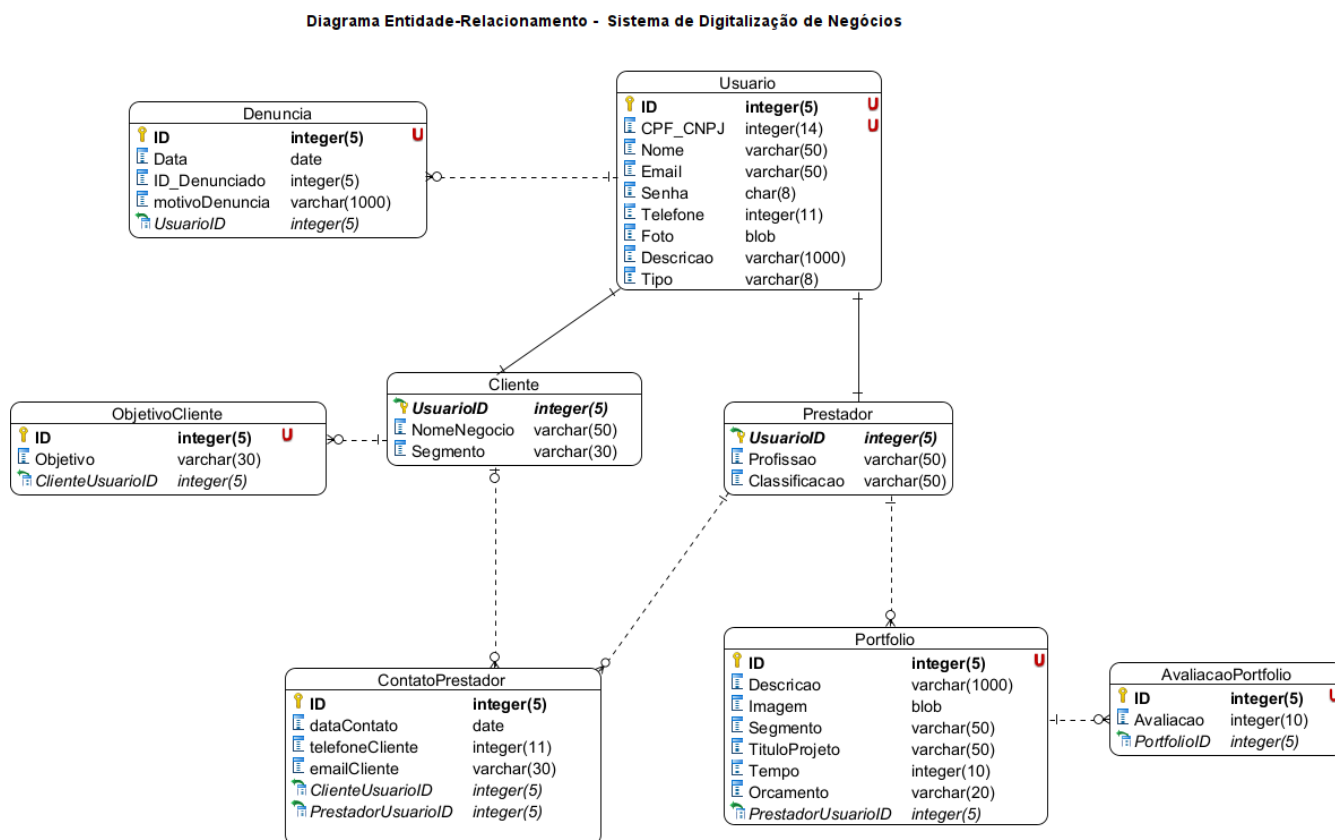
Diagrama Entidade-Relacionamento - Sistema de Digitalização de Negócios

Usuario
| | | |
|---|---|---|
| ID | integer(5) | U |
| CPF_CNPJ | integer(14) | U |
| Nome | varchar(50) | |
| Email | varchar(50) | |
| Senha | char(8) | |
| Telefone | integer(11) | |
| Foto | blob | |
| Descricao | varchar(1000) | |
| Tipo | varchar(8) | |

Denuncia
| | | |
|---|---|---|
| ID | integer(5) | U |
| Data | date | |
| ID_Denunciado | integer(5) | |
| motivoDenuncia | varchar(1000) | |
| UsuarioID | integer(5) | |

Cliente
| | |
|---|---|
| UsuarioID | integer(5) |
| NomeNegocio | varchar(50) |
| Segmento | varchar(30) |

ObjetivoCliente
| | | |
|---|---|---|
| ID | integer(5) | U |
| Objetivo | varchar(30) | |
| ClienteUsuarioID | integer(5) | |

Prestador
| | |
|---|---|
| UsuarioID | integer(5) |
| Profissao | varchar(50) |
| Classificacao | varchar(50) |

Portfolio
| | | |
|---|---|---|
| ID | integer(5) | U |
| Descricao | varchar(1000) | |
| Imagem | blob | |
| Segmento | varchar(50) | |
| TituloProjeto | varchar(50) | |
| Tempo | integer(10) | |
| Orcamento | varchar(20) | |
| PrestadorUsuarioID | integer(5) | |

AvaliacaoPortfolio
| | | |
|---|---|---|
| ID | integer(5) | U |
| Avaliacao | integer(10) | |
| PortfolioID | integer(5) | |

ContatoPrestador
| | |
|---|---|
| ID | integer(5) |
| dataContato | date |
| telefoneCliente | integer(11) |
| emailCliente | varchar(30) |
| ClienteUsuarioID | integer(5) |
| PrestadorUsuarioID | integer(5) |